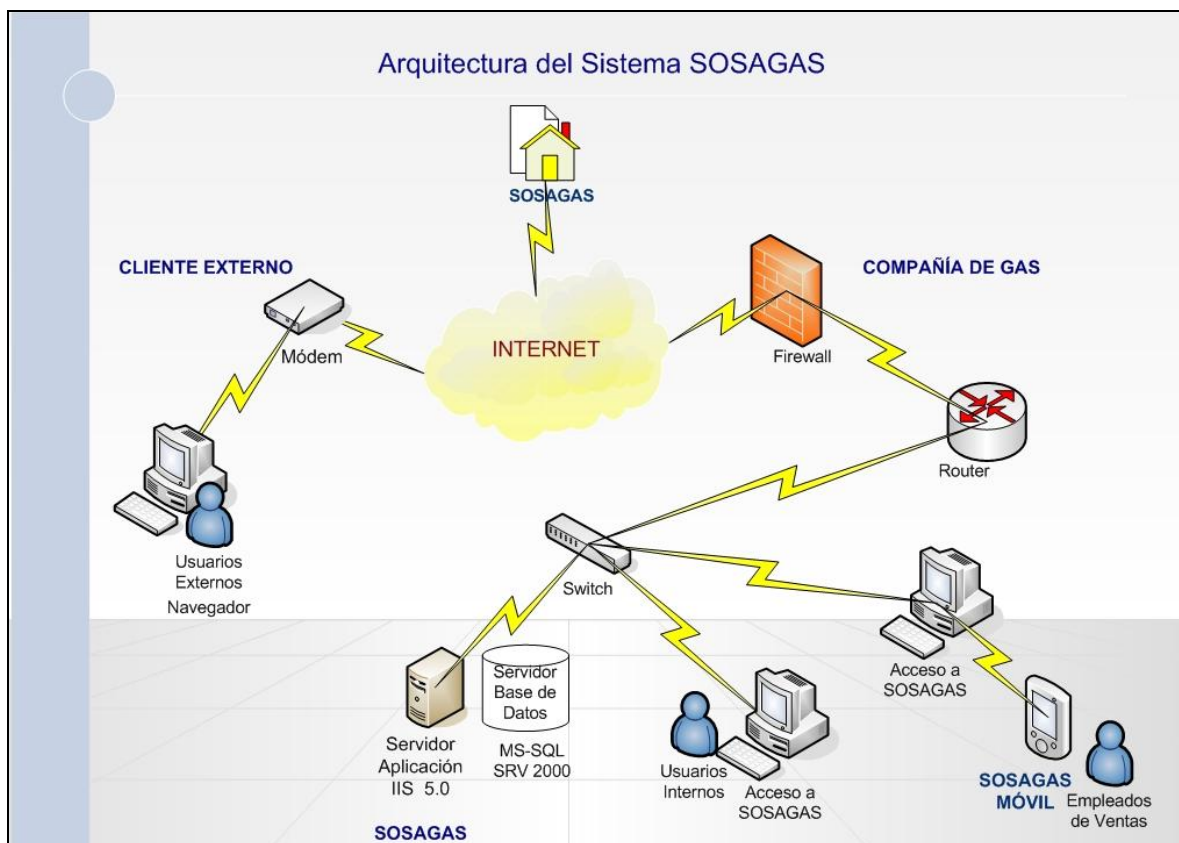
Arquitectura del Sistema SOSAGAS

SOSAGAS

CLIENTE EXTERNO

COMPAÑÍA DE GAS

Módem

INTERNET

Firewall

Router

Usuarios Externos Navegador

Switch

Servidor Base de Datos

Servidor Aplicación IIS 5.0

MS-SQL SRV 2000

Usuarios Internos

Acceso a SOSAGAS

Acceso a SOSAGAS

SOSAGAS MÓVIL

Empleados de Ventas

SOSAGAS